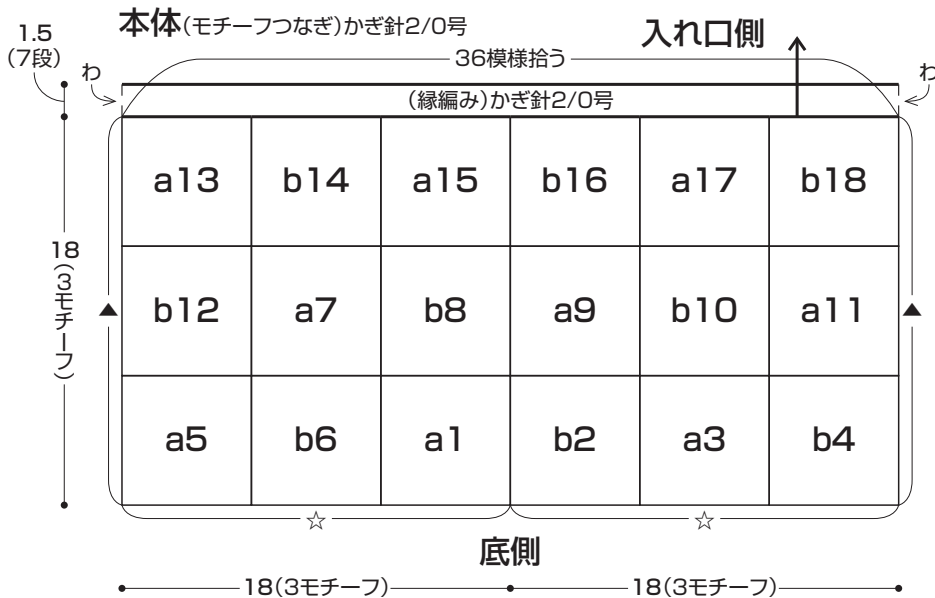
本体(モチーフつなぎ)かぎ針2/0号

入れ口側

1.5
(7段)

36模様拾う

わ

わ

(縁編み)かぎ針2/0号

| a13 | b14 | a15 | b16 | a17 | b18 |
|---|---|---|---|---|---|
| b12 | a7 | b8 | a9 | b10 | a11 |
| a5 | b6 | a1 | b2 | a3 | b4 |

18
(3モチーフ)

▲

▲

☆

☆

底側

18(3モチーフ)

18(3モチーフ)